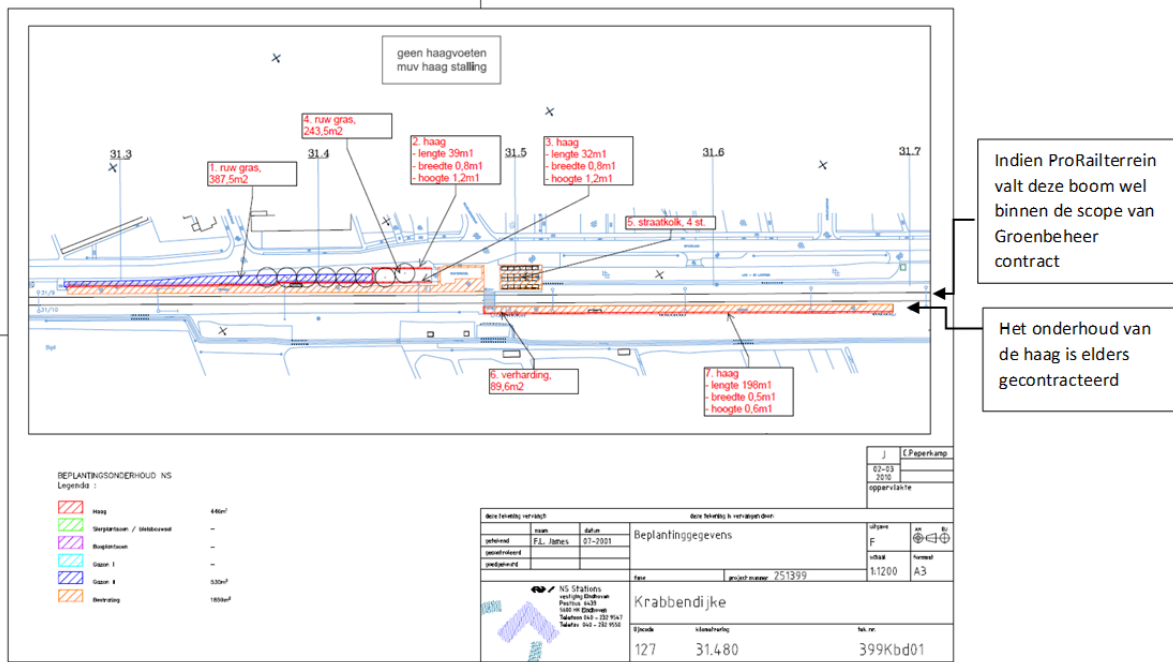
geen haagvoeten
muv haag stalling

4. ruw gras,
243,5m2

2. haag
- lengte 39m1
- breedte 0,8m1
- hoogte 1,2m1

3. haag
- lengte 32m1
- breedte 0,8m1
- hoogte 1,2m1

31.3

31.4

31.5

31.6

31.7

1. ruw gras,
387,5m2

5. straatkolk, 4 st.

6. verharding,
89,6m2

7. haag
- lengte 198m1
- breedte 0,5m1
- hoogte 0,6m1

Indien ProRailterrein valt deze boom wel binnen de scope van Groenbeheer contract

Het onderhoud van de haag is elders gecontracteerd

BEPLANTINGSONDERHOUD NS
Legenda :

| | | |
|---|---|---|
| | Haag | 446m² |
| | Sierplantsoen / bleibbosvest | – |
| | Bosplantsoen | – |
| | Gazon I | – |
| | Gazon II | 530m² |
| | Bestrating | 1859m² |

J
C.Peperkamp
02-03
2010
oppervlakte

deze tekening vervangt
deze tekening is vervangen door

| | naam | datum |
|---|---|---|
| getekend | F.L. Jahes | 07-2001 |
| gecontroleerd | | |
| goedgekeurd | | |

Beplantinggegevens

uitgave
F

schaal
1:1200

formaat
A3

fase
project nummer 251399

NS Stations
vestiging Eindhoven
Postbus 6438
5600 HK Eindhoven
Telefoon 040 - 232 9547
Telefax 040 - 232 9550

Krabbendijke

lijncode
127

kilometrering
31.480

tek. nr.
399Kbd01